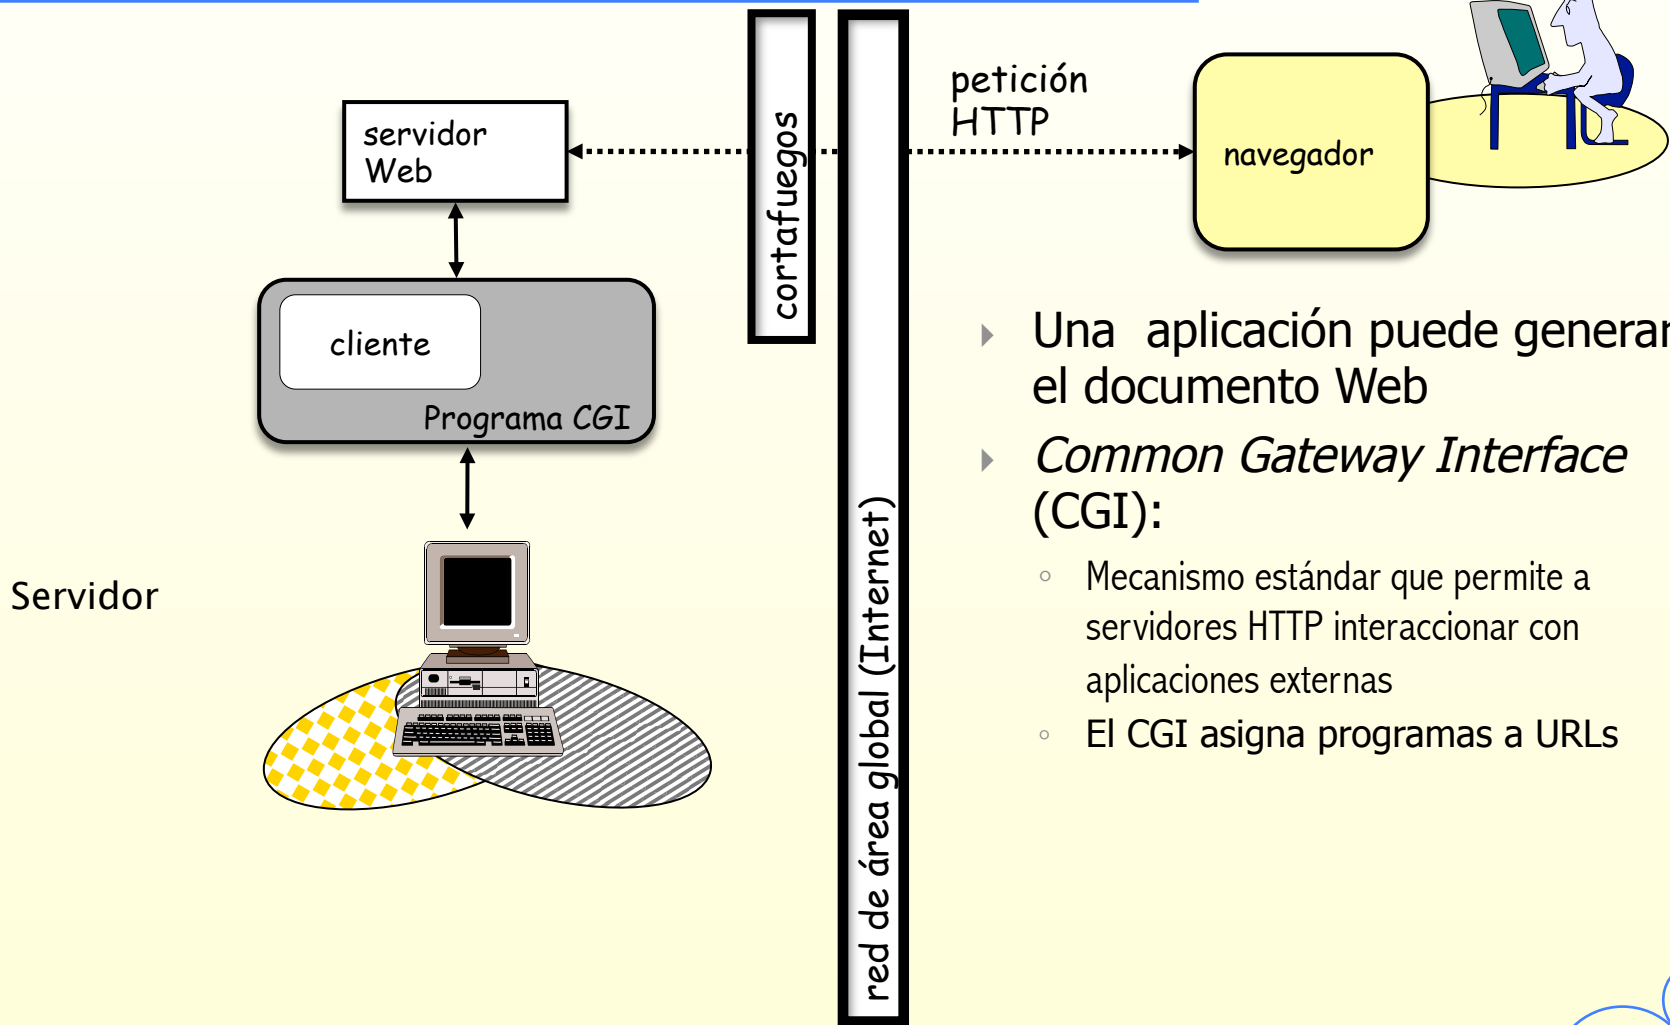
servidor Web

cliente

Programa CGI

Servidor

cortafuegos

red de área global (Internet)

petición HTTP

navegador

Una aplicación puede generar el documento Web

*Common Gateway Interface* (CGI):

Mecanismo estándar que permite a servidores HTTP interaccionar con aplicaciones externas

El CGI asigna programas a URLs